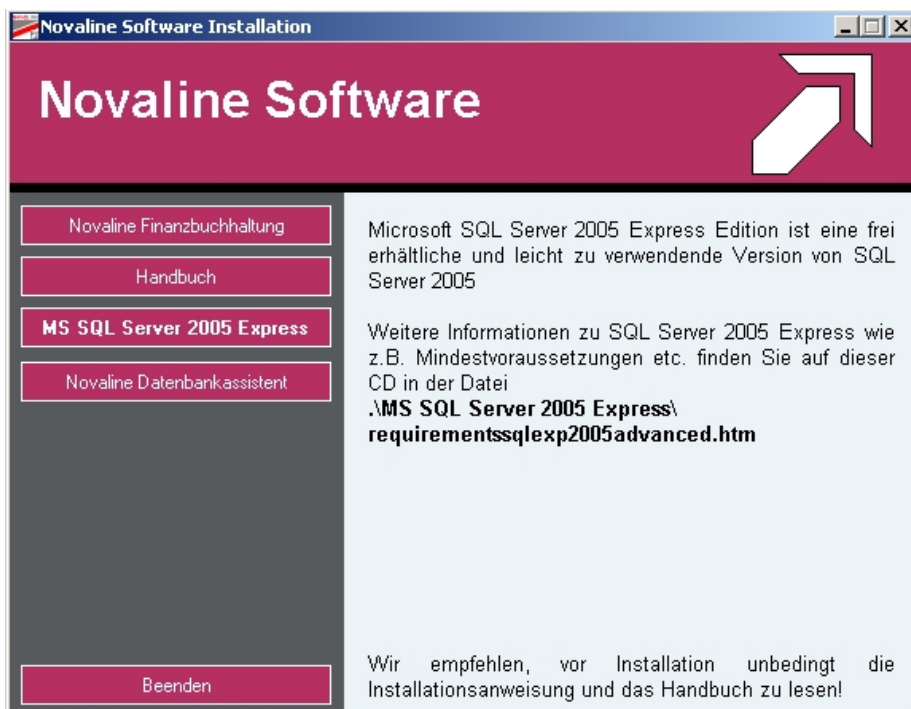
Novaline Software Installation

Novaline Software

Novaline Finanzbuchhaltung

Handbuch

MS SQL Server 2005 Express

Novaline Datenbankassistent

Beenden

Microsoft SQL Server 2005 Express Edition ist eine frei erhältliche und leicht zu verwendende Version von SQL Server 2005

Weitere Informationen zu SQL Server 2005 Express wie z.B. Mindestvoraussetzungen etc. finden Sie auf dieser CD in der Datei
.\MS SQL Server 2005 Express\ requirementssqlexp2005advanced.htm

Wir empfehlen, vor Installation unbedingt die Installationsanweisung und das Handbuch zu lesen!